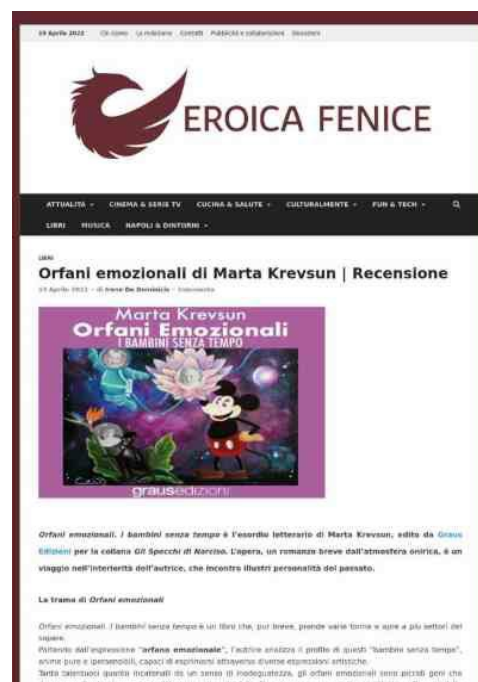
19 Aprile 2022 Chi siamo La redazione Contatti Pubblicità e collaborazioni Sbocchi

EROICA FENICE

ATTUALITÀ CINEMA & SERIE TV CUCINA & SALUTE CULTURALMENTE FUN & TECH
LIBRI MUSICA NAPOLI & DINTORNI

LIBRI

Orfani emozionali di Marta Krevsun | Recensione

19 Aprile 2022 – di Irene De Dominicis – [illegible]

Marta Krevsun
Orfani Emozionali
I BAMBINI SENZA TEMPO
grausedizioni

Orfani emozionali. I bambini senza tempo è l'esordio letterario di Marta Krevsun, edito da Graus Edizioni per la collana Gli Specchi di Narciso. L'opera, un romanzo breve dall'atmosfera onirica, è un viaggio nell'interiorità dell'autrice, che incontra illustri personalità del passato.

La trama di Orfani emozionali

Orfani emozionali. I bambini senza tempo è un libro che, pur breve, prende varie forme e apre a più settori del sapere.
Partendo dall'espressione "orfano emozionale", l'autrice analizza il profilo di questi "bambini senza tempo", anime pure e ipersensibili, capaci di esprimersi attraverso diverse espressioni artistiche.
Tanto talentuosi quanto incatenati da un senso di inadeguatezza, gli orfani emozionali sono piccoli geni che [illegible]